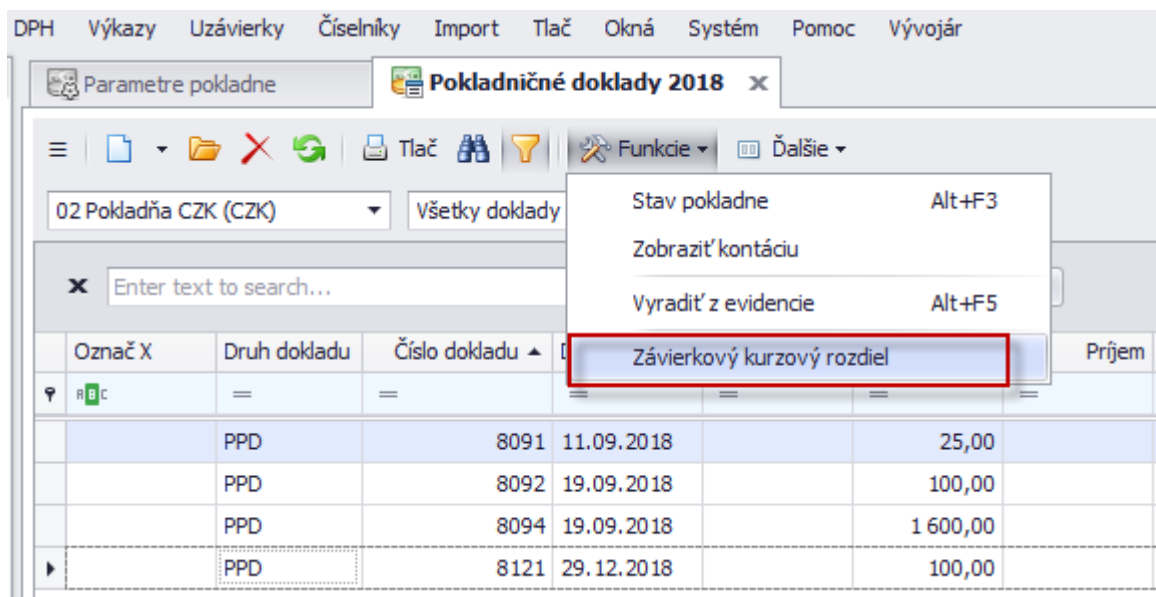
DPH Výkazy Uzávierky Číselníky Import Tlač Okná Systém Pomoc Vývojár

Parametre pokladne
Pokladničné doklady 2018 ✕

Tlač Funkcie Ďalšie

02 Pokladňa CZK (CZK)
Všetky doklady

Stav pokladne Alt+F3
Zobraziť kontáciu
Vyradiť z evidencie Alt+F5
Závierkový kurzový rozdiel

✕ Enter text to search...

| Označ X | Druh dokladu | Číslo dokladu ▲ | D |  |  | Príjem |
|---|---|---|---|---|---|---|
| ABC | = | = | = | = | = | = |
|  | PPD | 8091 | 11.09.2018 |  | 25,00 |  |
|  | PPD | 8092 | 19.09.2018 |  | 100,00 |  |
|  | PPD | 8094 | 19.09.2018 |  | 1 600,00 |  |
|  | PPD | 8121 | 29.12.2018 |  | 100,00 |  |